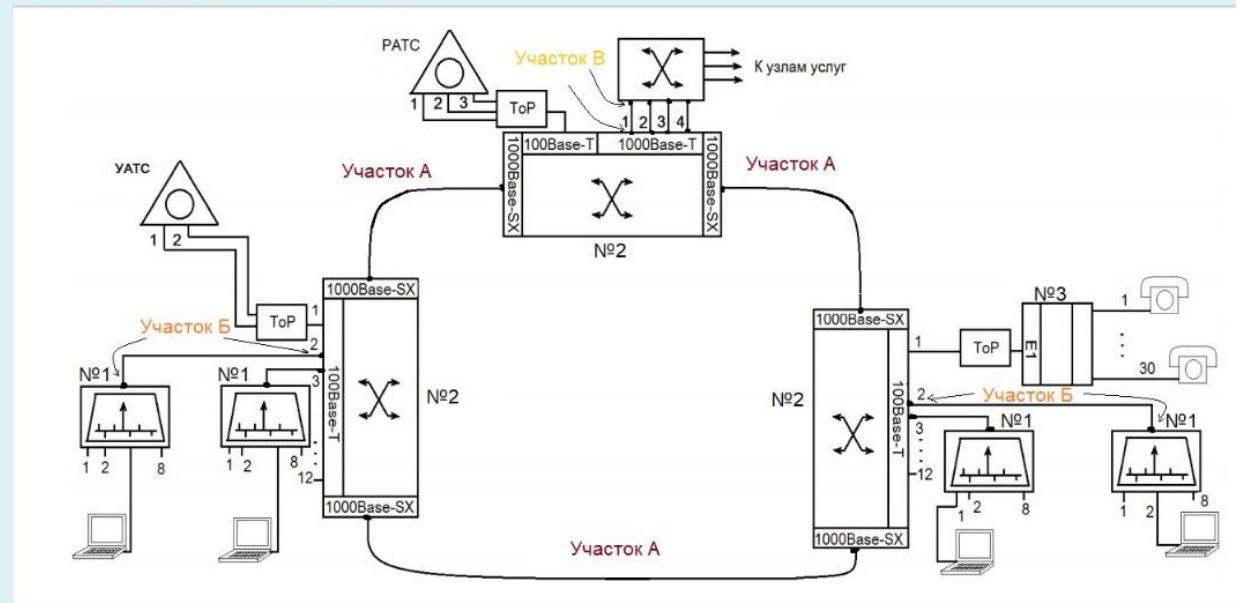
РАТС
1 2 3
ToP
Участок В
1 2 3 4
К узлам услуг
100Base-T
1000Base-T
1000Base-SX
1000Base-SX
Участок А
Участок А
№2
УАТС
1 2
ToP
1
Участок Б
2
1000Base-SX
№1
№1
3
100Base-T
№2
1 2 8
1 2 8
12
1000Base-SX
Участок А
1000Base-SX
№3
1
ToP
E1
30
№2
100Base-T
2
Участок Б
3
№1
№1
12
1 2 8
1 2 8
1000Base-SX